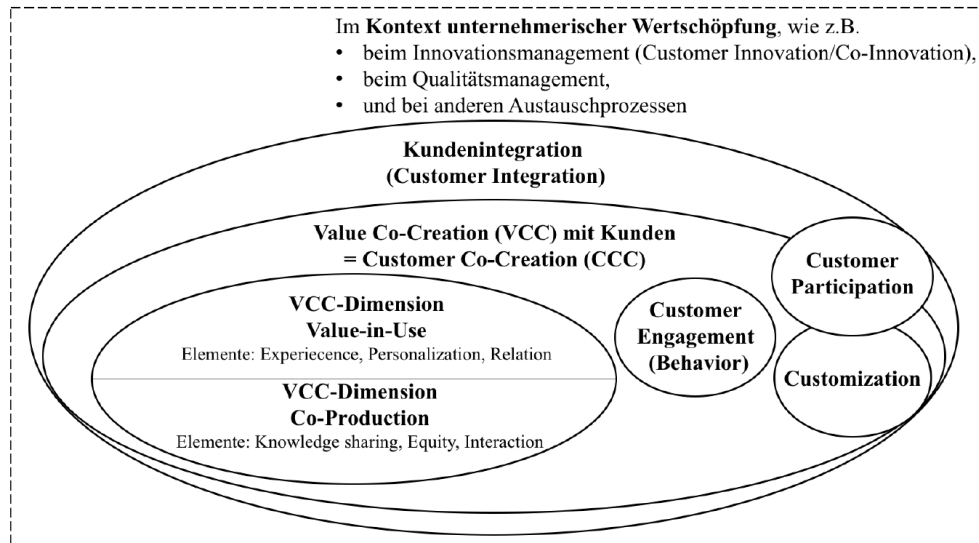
Im **Kontext unternehmerischer Wertschöpfung**, wie z.B.
- beim Innovationsmanagement (Customer Innovation/Co-Innovation),
- beim Qualitätsmanagement,
- und bei anderen Austauschprozessen

**Kundenintegration (Customer Integration)**

**Value Co-Creation (VCC) mit Kunden = Customer Co-Creation (CCC)**

**VCC-Dimension Value-in-Use**
Elemente: Experiecence, Personalization, Relation

**VCC-Dimension Co-Production**
Elemente: Knowledge sharing, Equity, Interaction

**Customer Engagement (Behavior)**

**Customer Participation**

**Customization**